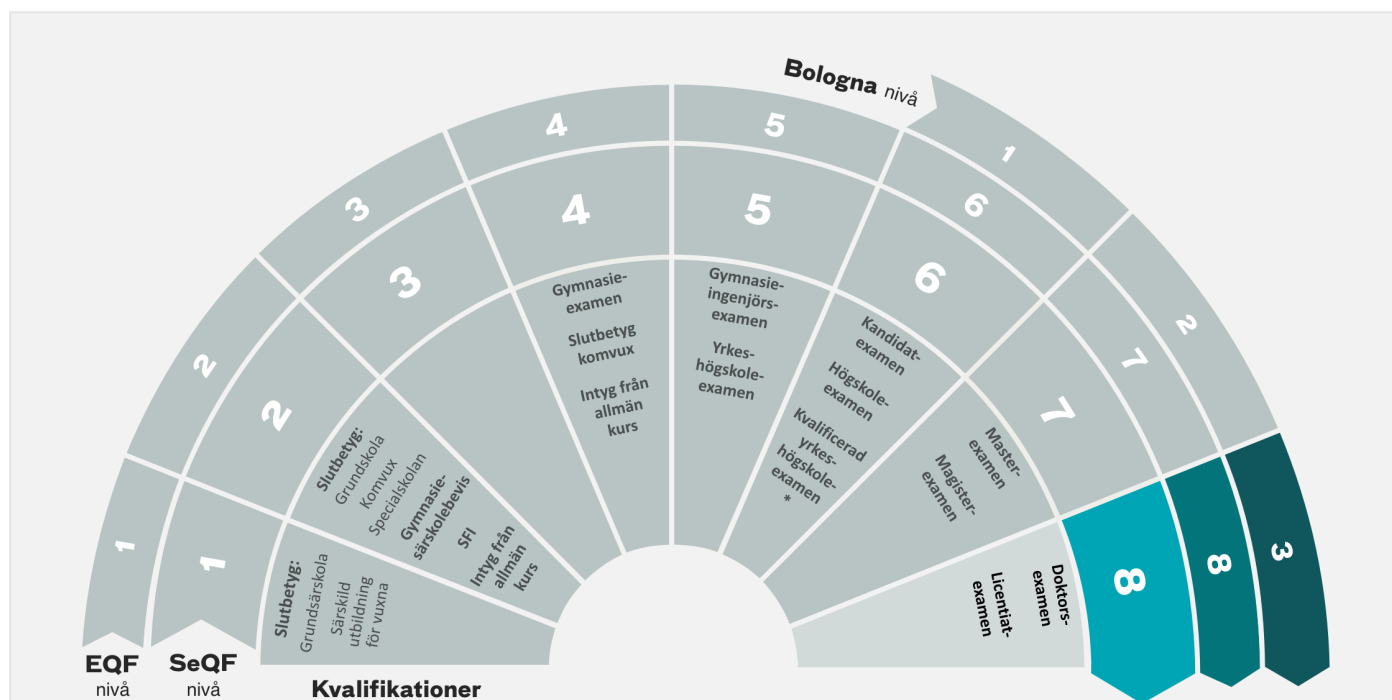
Bologna nivå

1
2
3
4
5
1
2
3

1
2
3
4
5
6
7
8

1
2
3
4
5
6
7
8

Slutbetyg: Grundsärskola Särskild utbildning för vuxna

Slutbetyg: Grundskola Komvux Specialskolan

Gymnasiesärskolebevis

SFI

Intyg från allmän kurs

Gymnasieexamen

Slutbetyg komvux

Intyg från allmän kurs

Gymnasieingenjörsexamen

Yrkeshögskoleexamen

Kandidatexamen

Högskoleexamen

Kvalificerad yrkeshögskoleexamen *

Masterexamen

Magisterexamen

Doktorsexamen

Licentiatexamen

EQF nivå

SeQF nivå

Kvalifikationer